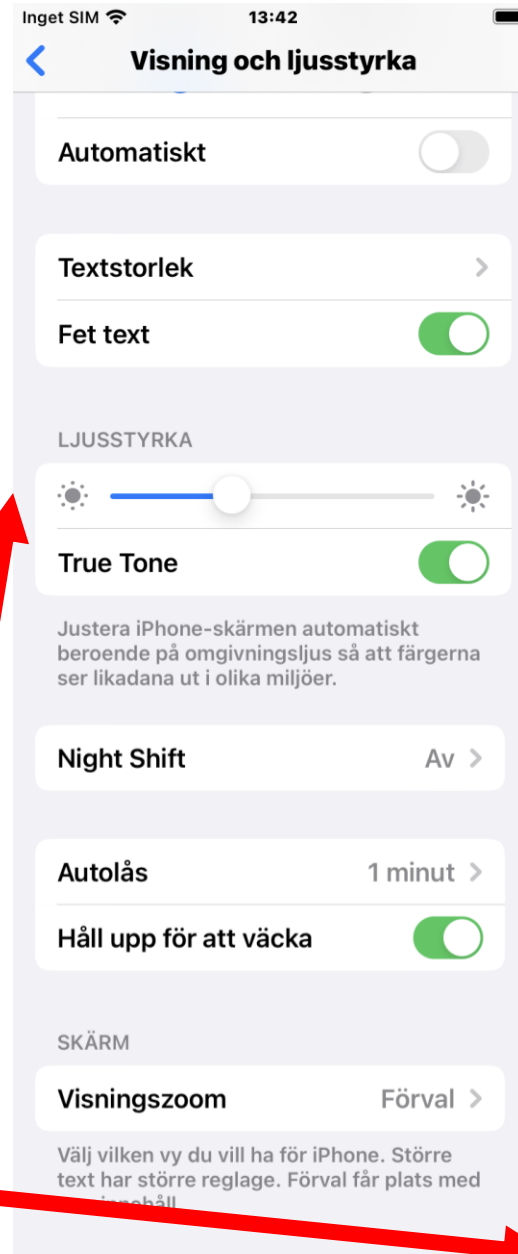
Inget SIM 13:42

Visning och ljusstyrka

Automatiskt

Textstorlek

Fet text

LJUSSTYRKA

True Tone

Justera iPhone-skärmen automatiskt beroende på omgivningsljus så att färgerna ser likadana ut i olika miljöer.

Night Shift Av

Autolås 1 minut

Håll upp för att väcka

SKÄRM

Visningszoom Förval

Välj vilken vy du vill ha för iPhone. Större text har större reglage. Förval får plats med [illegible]